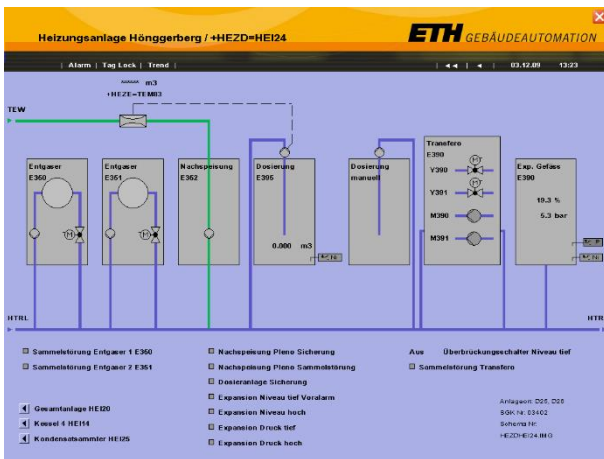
Heizungsanlage Hönggerberg / +HEZD=HEI24

ETH GEBÄUDEAUTOMATION

| Alarm | Tag Lock | Trend |

| ◄◄ | ◄ | 03.12.09 13:23

****** m3
+HEZE=TEMI03

TEW

Entgaser E360

Entgaser E361

Nachspeisung E362

Dosierung E395

0.000 m3

Dosierung manuell

Transfero E390

Y390

Y391

M390

M391

Exp. Gefäss E390

19.3 %

5.3 bar

HTRL

HTR

Sammelstörung Entgaser 1 E360

Sammelstörung Entgaser 2 E361

Nachspeisung Pleno Sicherung

Nachspeisung Pleno Sammelstörung

Dosieranlage Sicherung

Expansion Niveau tief Voralarm

Expansion Niveau hoch

Expansion Druck tief

Expansion Druck hoch

Aus Überbrückungschalter Niveau tief

Sammelstörung Transfero

Gesamtanlage HEI20

Kessel 4 HEI14

Kondensatsammler HEI25

Anlageort: D25, D26
SGK Nr.: 03402
Schema Nr.
HEZDHEI24.IMG